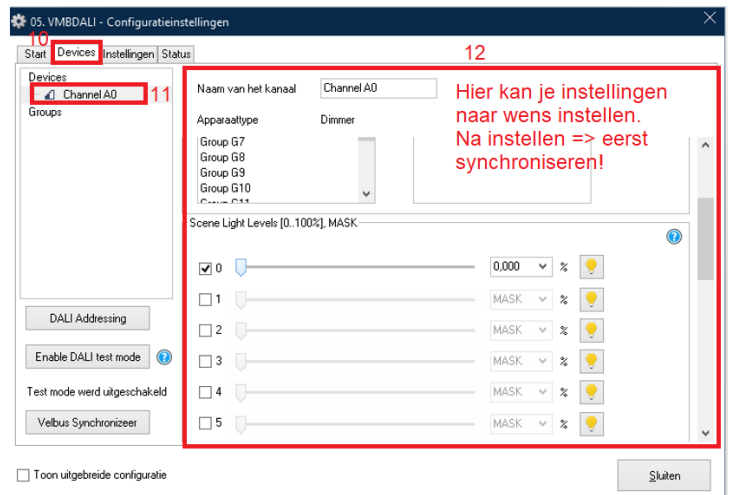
05. VMBDALI - Configuratieinstellingen

10
Start | Devices | Instellingen | Status

12

Devices
Channel A0 11
Groups

Naam van het kanaal Channel A0

Hier kan je instellingen naar wens instellen.
Na instellen => eerst synchroniseren!

Apparaattype Dimmer

Group G7
Group G8
Group G9
Group G10
Group G11

Scene Light Levels [0..100%], MASK

☑ 0 0,000 %
☐ 1 MASK %
☐ 2 MASK %
☐ 3 MASK %
☐ 4 MASK %
☐ 5 MASK %

DALI Addressing

Enable DALI test mode

Test mode werd uitgeschakeld

Velbus Synchronizeer

☐ Toon uitgebreide configuratie

Sluiten